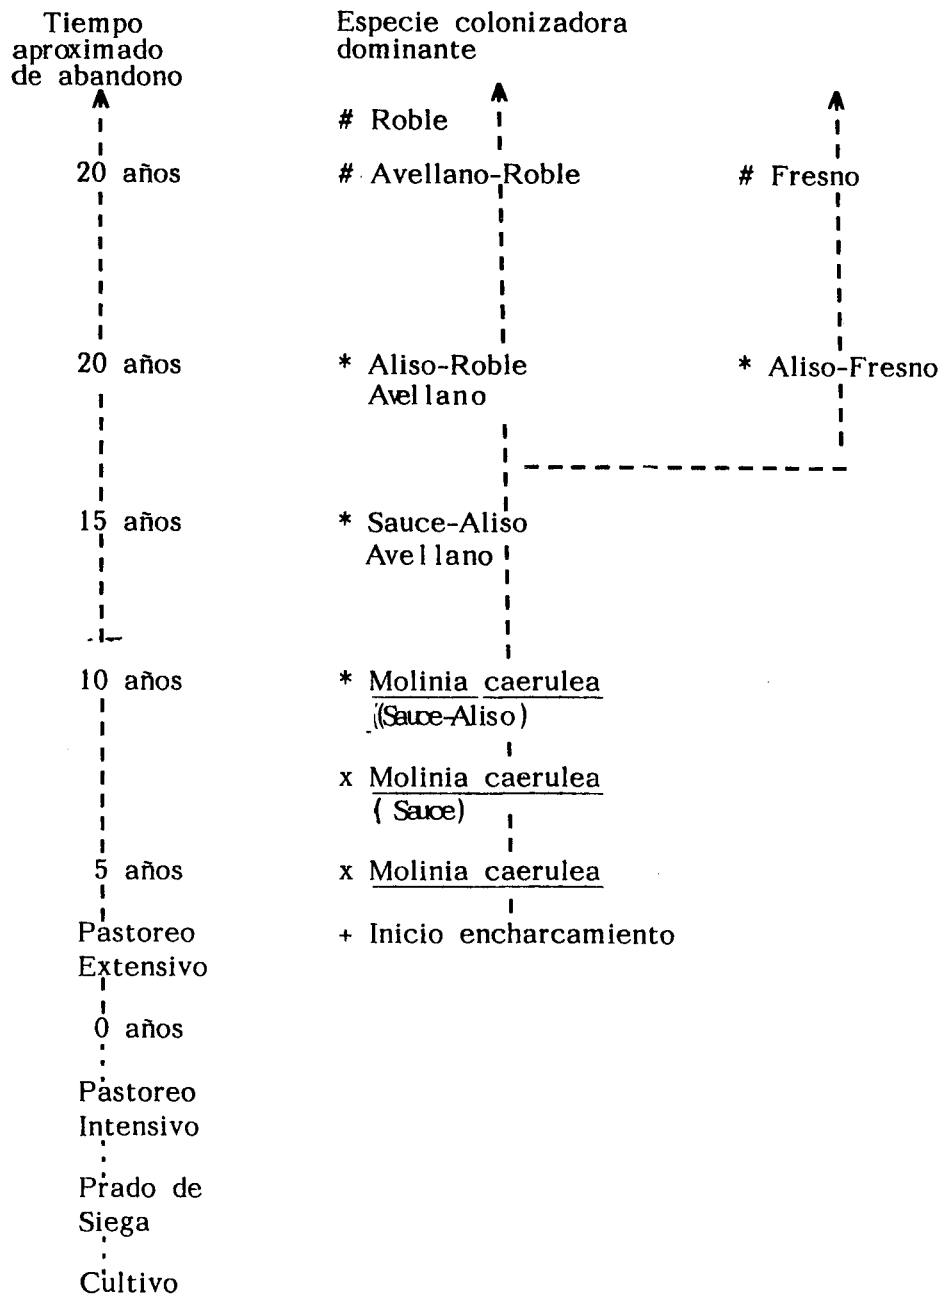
Tiempo aproximado de abandono

Especie colonizadora dominante

# Roble

20 años
# Avellano-Roble
# Fresno

20 años
* Aliso-Roble Avellano
* Aliso-Fresno

15 años
* Sauce-Aliso Avellano

10 años
* Molinia caerulea (Sauce-Aliso)

x Molinia caerulea (Sauce)

5 años
x Molinia caerulea

Pastoreo Extensivo
+ Inicio encharcamiento

0 años

Pastoreo Intensivo

Prado de Siega

Cultivo